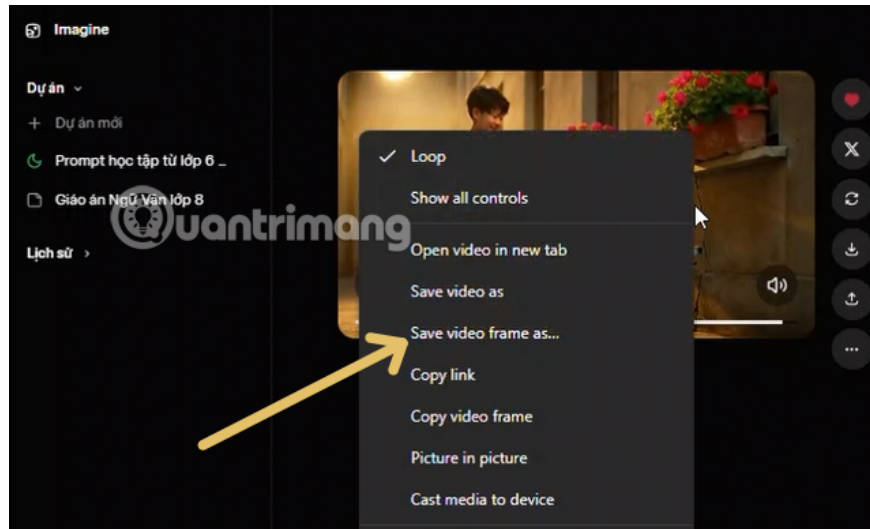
Imagine

Dự án

+ Dự án mới

Prompt học tập từ lớp 6 ...

Giáo án Ngữ Văn lớp 8

Lịch sử

uantrimang

Loop

Show all controls

Open video in new tab

Save video as

Save video frame as...

Copy link

Copy video frame

Picture in picture

Cast media to device